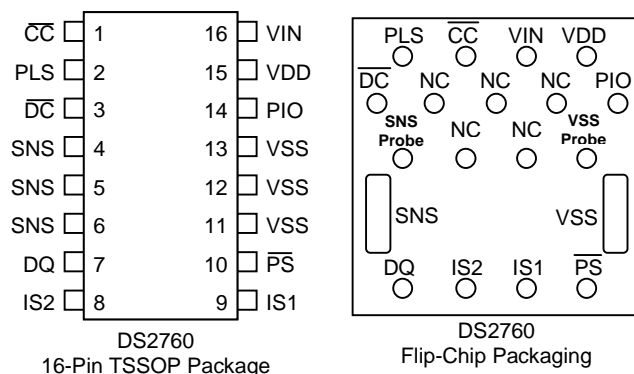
$\overline{CC}$ 1
PLS 2
$\overline{DC}$ 3
SNS 4
SNS 5
SNS 6
DQ 7
IS2 8

16 VIN
15 VDD
14 PIO
13 VSS
12 VSS
11 VSS
10 $\overline{PS}$
9 IS1

DS2760
16-Pin TSSOP Package

PLS $\overline{CC}$ VIN VDD
$\overline{DC}$ NC NC NC PIO
SNS Probe NC NC VSS Probe
SNS VSS
DQ IS2 IS1 $\overline{PS}$

DS2760
Flip-Chip Packaging